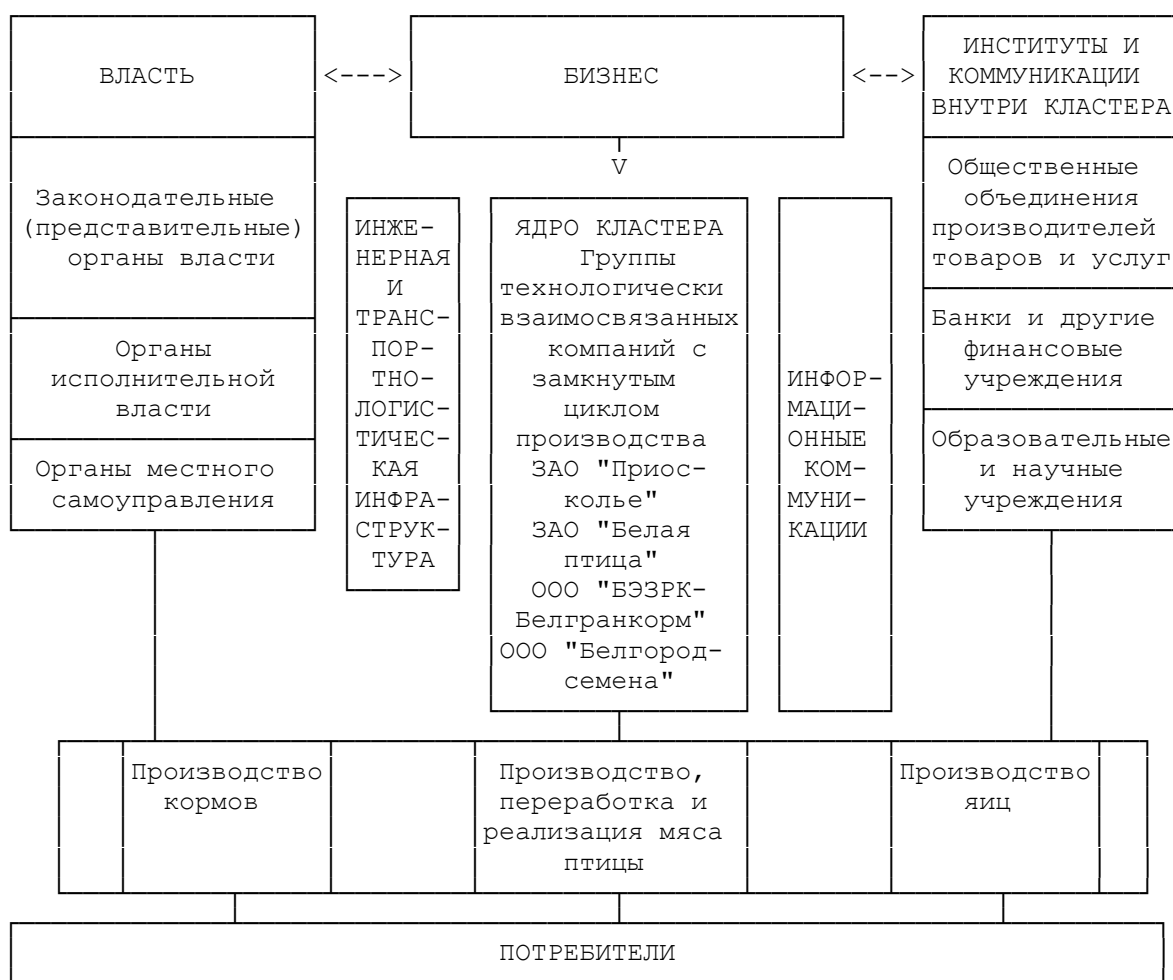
ВЛАСТЬ

<--->

БИЗНЕС

<-->

ИНСТИТУТЫ И КОММУНИКАЦИИ ВНУТРИ КЛАСТЕРА

V

Законодательные (представительные) органы власти

Органы исполнительной власти

Органы местного самоуправления

ИНЖЕНЕРНАЯ И ТРАНСПОРТНОЛОГИСТИЧЕСКАЯ ИНФРАСТРУКТУРА

ЯДРО КЛАСТЕРА Группы технологически взаимосвязанных компаний с замкнутым циклом производства ЗАО "Приосколье" ЗАО "Белая птица" ООО "БЭЗРК-Белгранкорм" ООО "Белгородсемена"

ИНФОРМАЦИОННЫЕ КОММУНИКАЦИИ

Общественные объединения производителей товаров и услуг

Банки и другие финансовые учреждения

Образовательные и научные учреждения

Производство кормов

Производство, переработка и реализация мяса птицы

Производство яиц

ПОТРЕБИТЕЛИ